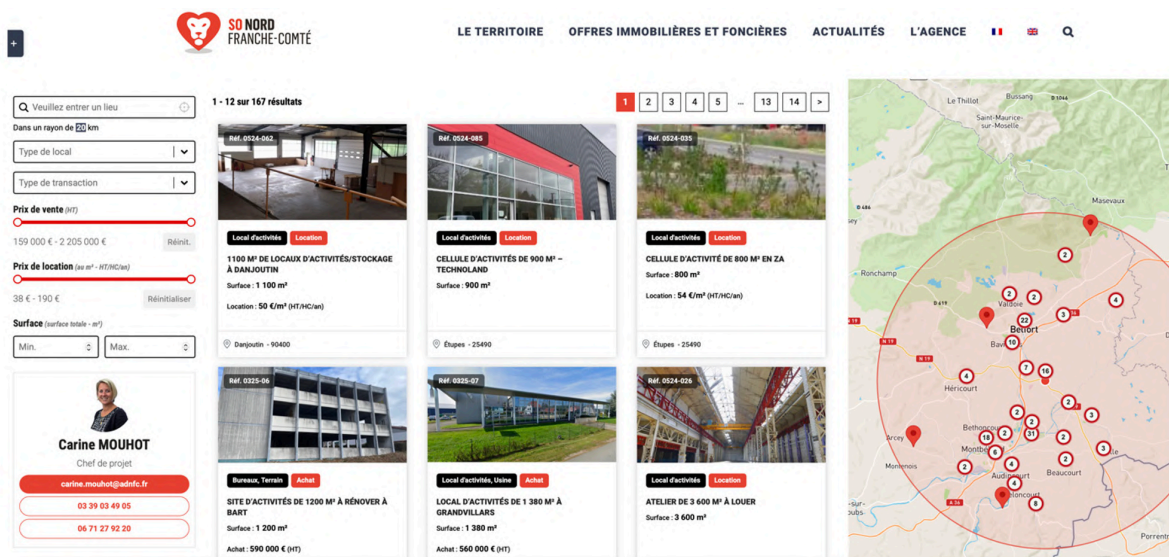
+

SO NORD
FRANCHE-COMTÉ

LE TERRITOIRE OFFRES IMMOBILIÈRES ET FONCIÈRES ACTUALITÉS L'AGENCE

Veuillez entrer un lieu
Dans un rayon de 20 km
Type de local
Type de transaction
Prix de vente (HT)
159 000 € - 2 205 000 € Réinit.
Prix de location (au m² - HT/HC/an)
38 € - 190 € Réinitialiser
Surface (surface totale - m²)
Min. Max.

Carine MOUHOT
Chef de projet
carine.mouhot@adnfc.fr
03 39 03 49 05
06 71 27 92 20

1 - 12 sur 167 résultats
1 2 3 4 5 ... 13 14 >

Réf. 0524-062
Local d'activités Location
1100 M² DE LOCAUX D'ACTIVITÉS/STOCKAGE À DANJOUTIN
Surface : 1 100 m²
Location : 50 €/m² (HT/HC/an)
Danjoutin - 90400

Réf. 0524-085
Local d'activités Location
CELLULE D'ACTIVITÉS DE 900 M² – TECHNOLAND
Surface : 900 m²
Étupes - 25490

Réf. 0524-035
Local d'activités Location
CELLULE D'ACTIVITÉ DE 800 M² EN ZA
Surface : 800 m²
Location : 54 €/m² (HT/HC/an)
Étupes - 25490

Réf. 0325-06
Bureaux, Terrain Achat
SITE D'ACTIVITÉS DE 1200 M² À RÉNOVER À BART
Surface : 1 200 m²
Achat : 590 000 € (HT)

Réf. 0325-07
Local d'activités, Usine Achat
LOCAL D'ACTIVITÉS DE 1 380 M² À GRANDVILLARS
Surface : 1 380 m²
Achat : 560 000 € (HT)

Réf. 0524-026
Local d'activités Location
ATELIER DE 3 600 M² À LOUER
Surface : 3 600 m²

Le Thillot Bussang D 1066 Saint-Maurice-sur-Moselle Masevaux D 486 Ronchamp D 619 Valdoie Belfort Bavil N 19 Héricourt Arcey Montenois Bethoncourt Montbé Audincourt Beaucourt -sur-oubs Porrent
2 2 4 3 22 10 7 16 4 2 2 3 2 31 18 2 6 2 4 3 2 4 8